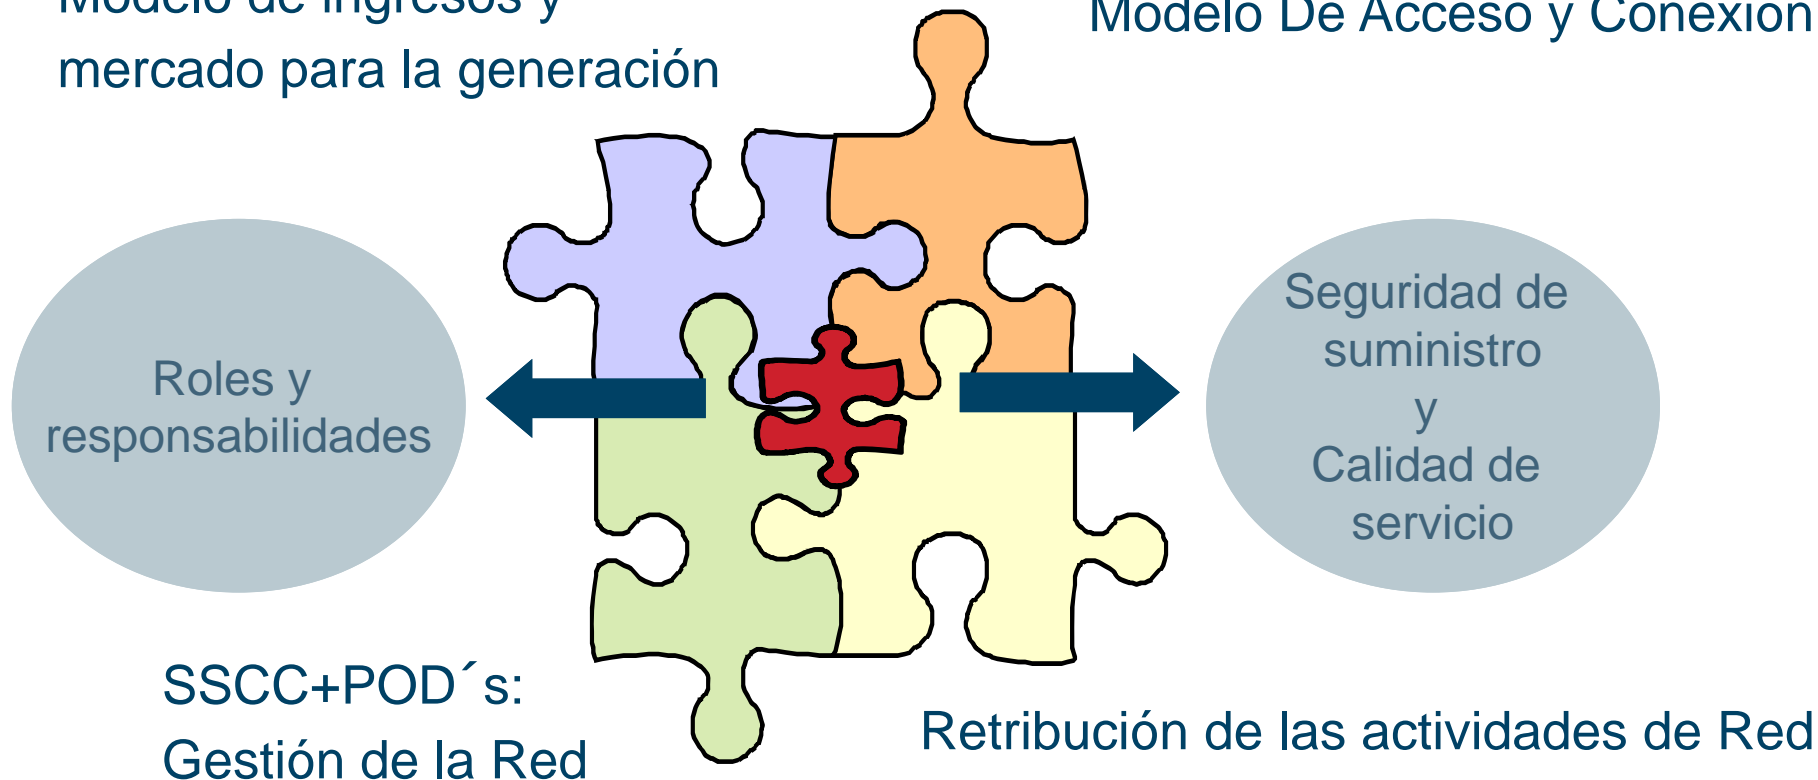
Modelo de ingresos y mercado para la generación

Modelo De Acceso y Conexión

Roles y responsabilidades

Seguridad de suministro y Calidad de servicio

SSCC+POD´s: Gestión de la Red

Retribución de las actividades de Red